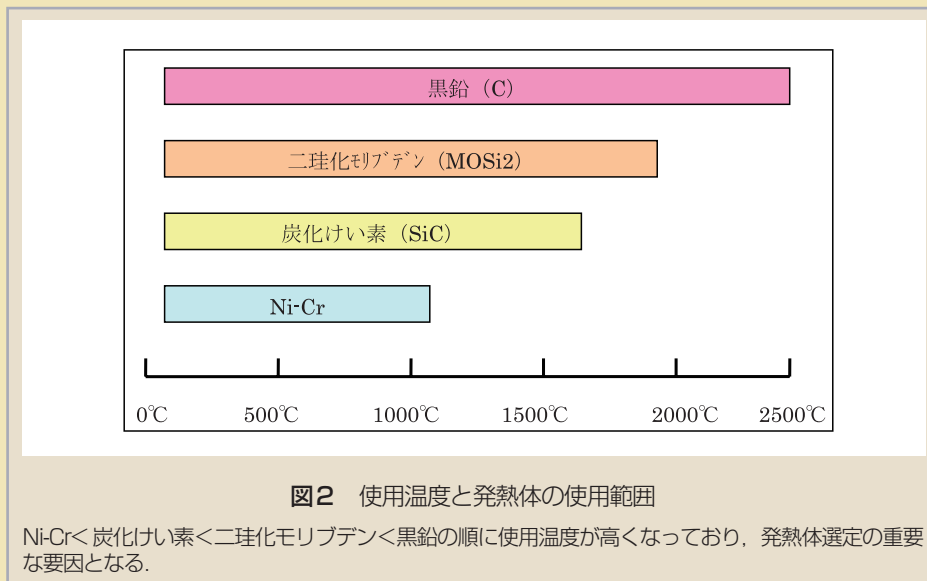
黒鉛（C）

二珪化モリブデン（MOSi2）

炭化けい素（SiC）

Ni-Cr

0℃　500℃　1000℃　1500℃　2000℃　2500℃

図2　使用温度と発熱体の使用範囲

Ni-Cr＜炭化けい素＜二珪化モリブデン＜黒鉛の順に使用温度が高くなっており，発熱体選定の重要な要因となる.